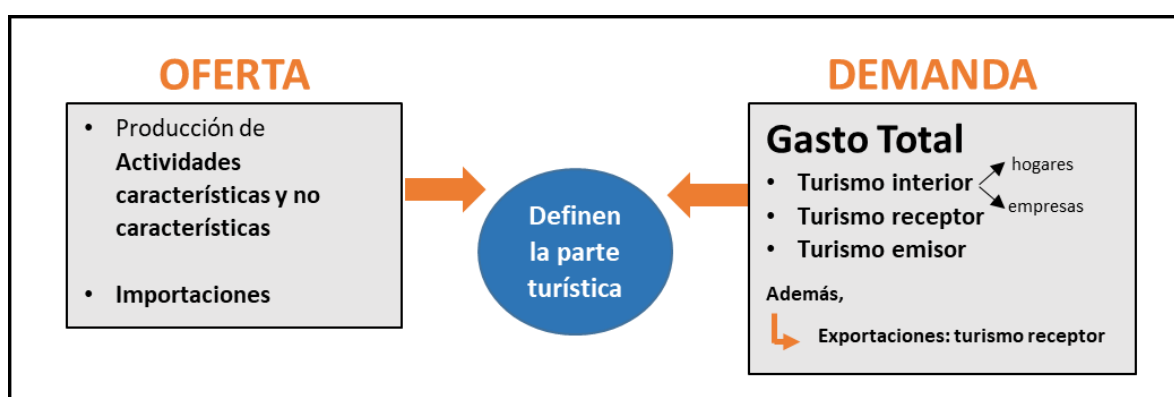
OFERTA

- Producción de **Actividades características y no características**

- **Importaciones**

Definen la parte turística

DEMANDA

Gasto Total

- Turismo interior
- Turismo receptor
- Turismo emisor

hogares
empresas

Además,

Exportaciones: turismo receptor